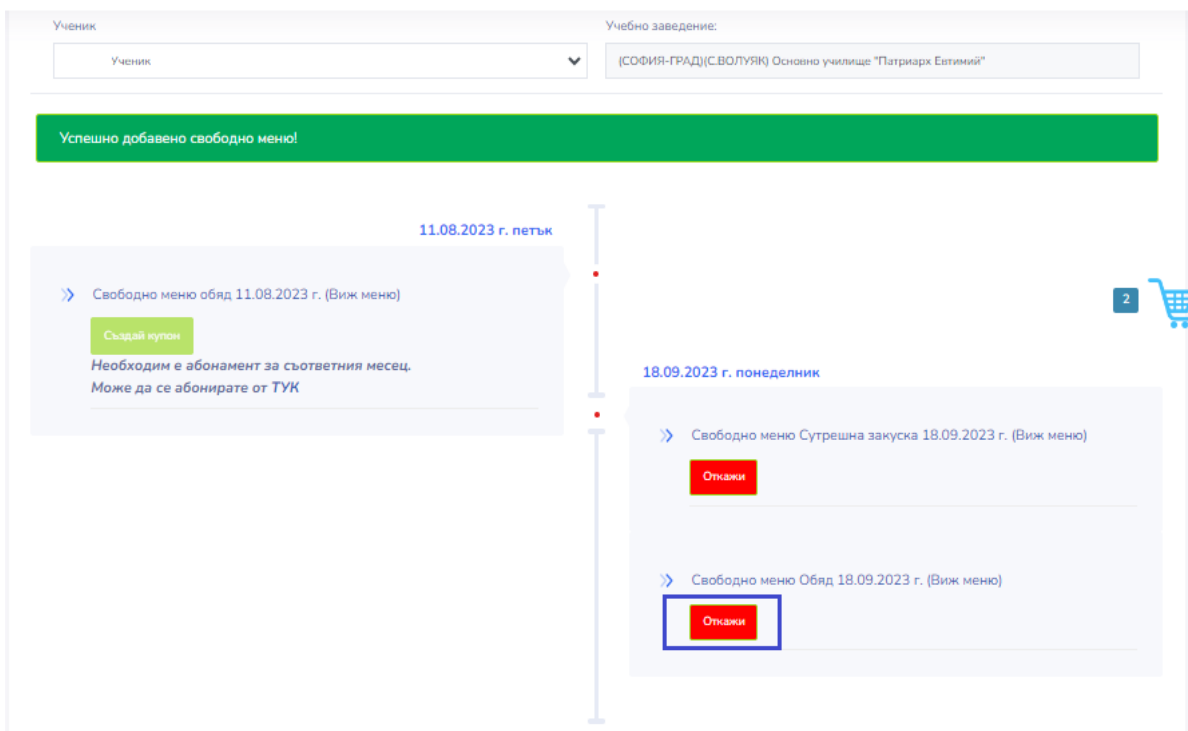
Ученик

Ученик

Учебно заведение:

(СОФИЯ-ГРАД)(С.ВОЛУЯК) Основно училище "Патриарх Евтимий"

Успешно добавено свободно меню!

11.08.2023 г. петък

Свободно меню обяд 11.08.2023 г. (Виж меню)

Създай купон

Необходим е абонамент за съответния месец.
Може да се абонирате от ТУК

2

18.09.2023 г. понеделник

Свободно меню Сутрешна закуска 18.09.2023 г. (Виж меню)

Откажи

Свободно меню Обяд 18.09.2023 г. (Виж меню)

Откажи